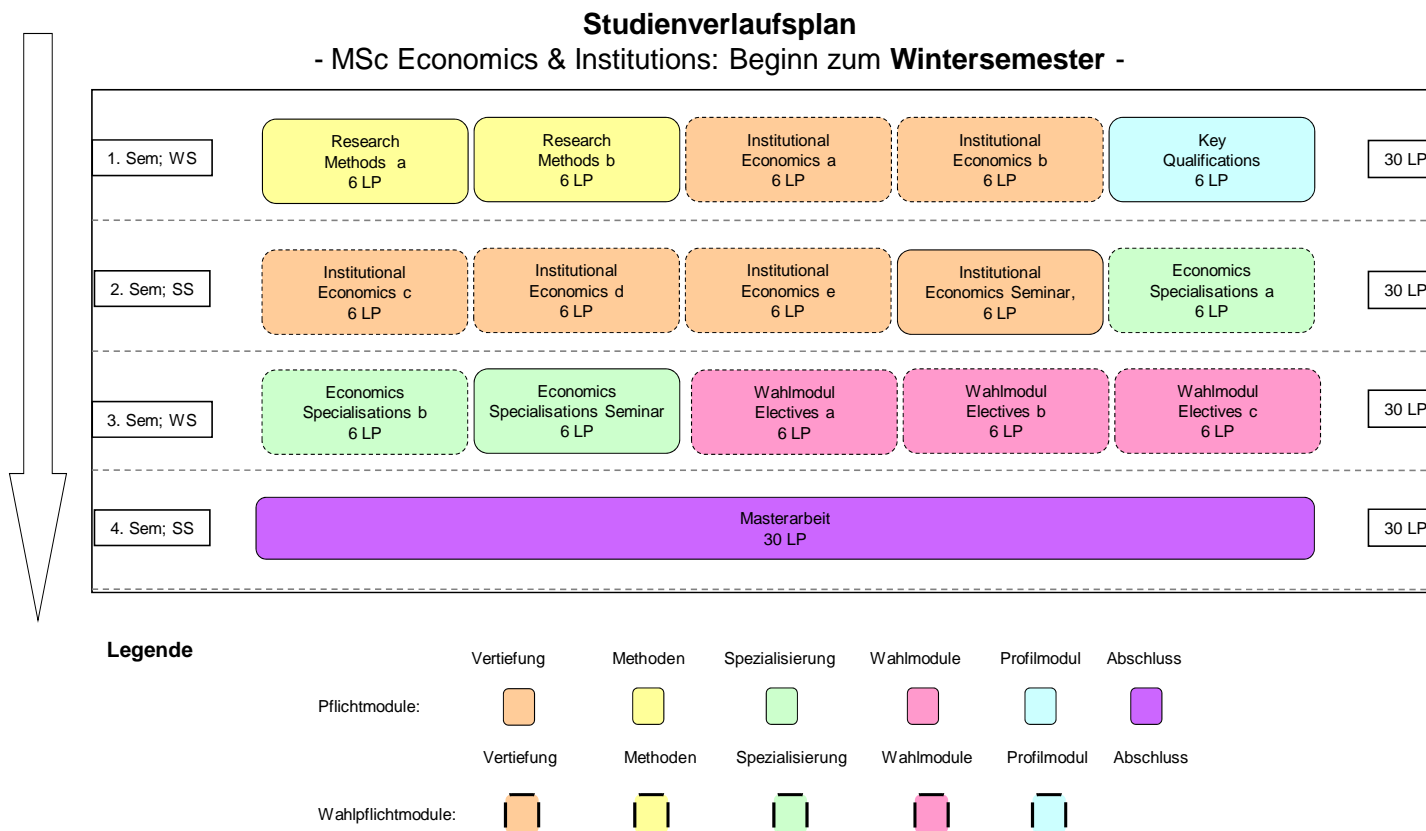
**Studienverlaufsplan**
- MSc Economics & Institutions: Beginn zum **Wintersemester** -

1. Sem; WS

Research Methods a 6 LP

Research Methods b 6 LP

Institutional Economics a 6 LP

Institutional Economics b 6 LP

Key Qualifications 6 LP

30 LP

2. Sem; SS

Institutional Economics c 6 LP

Institutional Economics d 6 LP

Institutional Economics e 6 LP

Institutional Economics Seminar, 6 LP

Economics Specialisations a 6 LP

30 LP

3. Sem; WS

Economics Specialisations b 6 LP

Economics Specialisations Seminar 6 LP

Wahlmodul Electives a 6 LP

Wahlmodul Electives b 6 LP

Wahlmodul Electives c 6 LP

30 LP

4. Sem; SS

Masterarbeit 30 LP

30 LP

**Legende**

Vertiefung Methoden Spezialisierung Wahlmodule Profilmodul Abschluss

Pflichtmodule:

Vertiefung Methoden Spezialisierung Wahlmodule Profilmodul Abschluss

Wahlpflichtmodule: